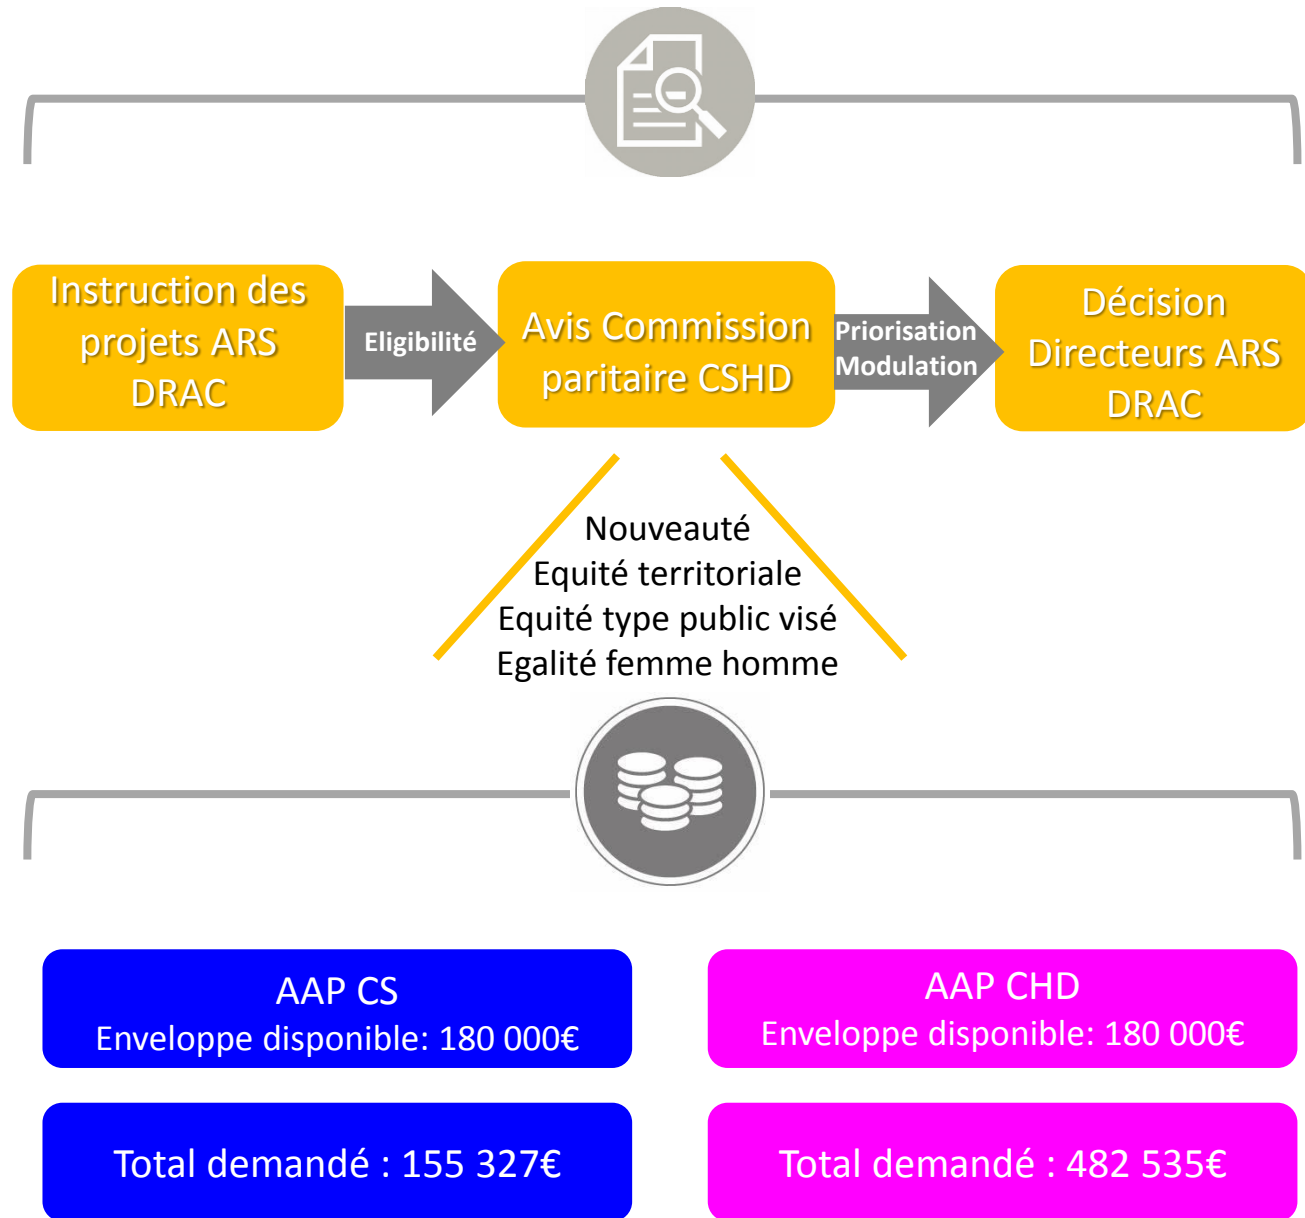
Instruction des projets ARS DRAC

Eligibilité

Avis Commission paritaire CSHD

Priorisation Modulation

Décision Directeurs ARS DRAC

Nouveauté
Equité territoriale
Equité type public visé
Egalité femme homme

AAP CS
Enveloppe disponible: 180 000€

AAP CHD
Enveloppe disponible: 180 000€

Total demandé : 155 327€

Total demandé : 482 535€